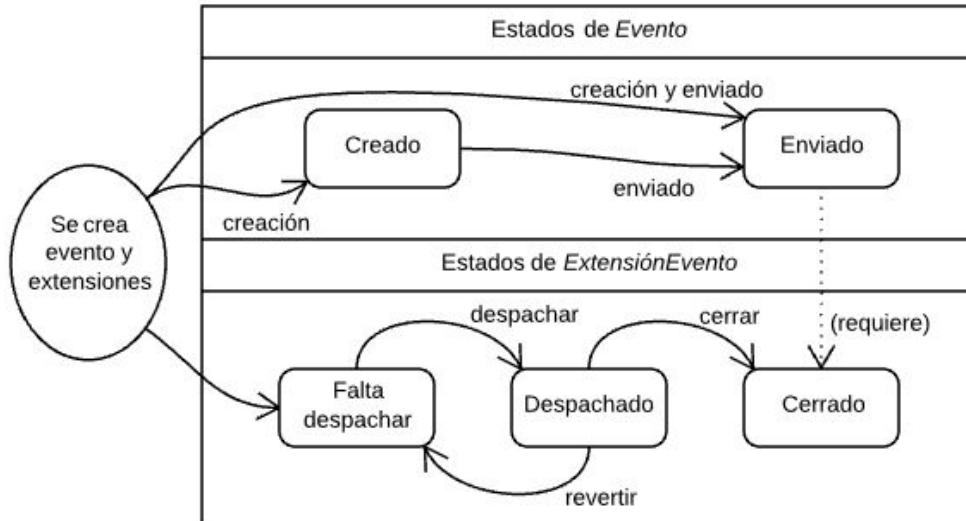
Estados de *Evento*

creación y enviado

Creado

Enviado

enviado

Se crea evento y extensiones

creación

Estados de *ExtensiónEvento*

despachar

cerrar

(requiere)

Falta despachar

Despachado

Cerrado

revertir